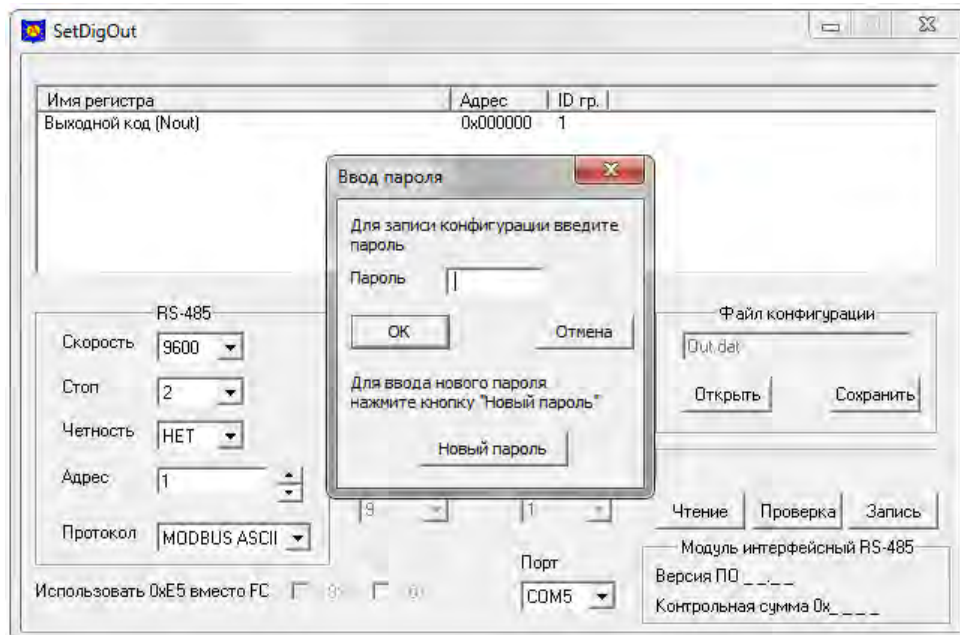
SetDigOut

| Имя регистра | Адрес | ID гр. |
|---|---|---|
| Выходной код (Nout) | 0x000000 | 1 |

Ввод пароля

Для записи конфигурации введите пароль

Пароль

OK

Отмена

Для ввода нового пароля нажмите кнопку "Новый пароль"

Новый пароль

RS-485

Скорость 9600

Стоп 2

Четность НЕТ

Адрес 1

Протокол MODBUS ASCII

Использовать 0xE5 вместо FC

Файл конфигурации

Out.dat

Открыть

Сохранить

9

1

Чтение

Проверка

Запись

Порт

COM5

Модуль интерфейсный RS-485

Версия ПО _ _._ _

Контрольная сумма 0x_ _ _ _